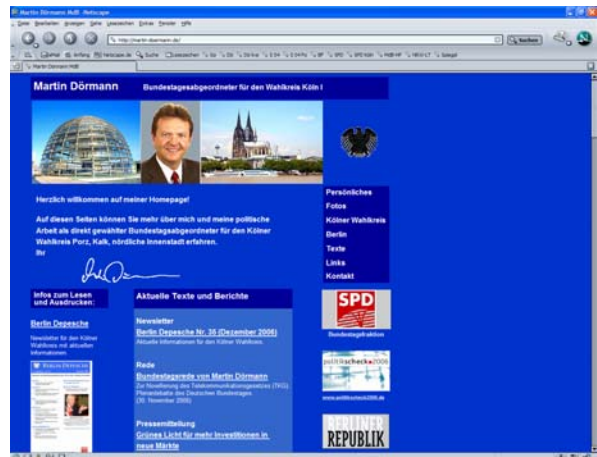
Martin Dörmann MdB - Netscape

Datei Bearbeiten Ansehen Gehe Lesezeichen Extras Fenster Hilfe

http://martin-doermann.de/

Suchen

Martin Dörmann MdB

Martin Dörmann

Bundestagsabgeordneter für den Wahlkreis Köln I

Herzlich willkommen auf meiner Homepage!

Auf diesen Seiten können Sie mehr über mich und meine politische Arbeit als direkt gewählter Bundestagsabgeordneter für den Kölner Wahlkreis Porz, Kalk, nördliche Innenstadt erfahren.

Ihr

Persönliches
Fotos
Kölner Wahlkreis
Berlin
Texte
Links
Kontakt

Infos zum Lesen und Ausdrucken:

Berlin Depesche

Newsletter für den Kölner Wahlkreis mit aktuellen Informationen

Aktuelle Texte und Berichte

Newsletter
Berlin Depesche Nr. 35 (Dezember 2006)
Aktuelle Informationen für den Kölner Wahlkreis

Rede
Bundestagsrede von Martin Dörmann
Zur Novellierung des Telekommunikationsgesetzes (TKG) Plenardebatte des Deutschen Bundestages (30. November 2006)

Pressemitteilung
Grünes Licht für mehr Investitionen in neue Märkte

SPD
Bundestagsfraktion

politikcheck2006

www.politikcheck2006.de

BERLINER REPUBLIK